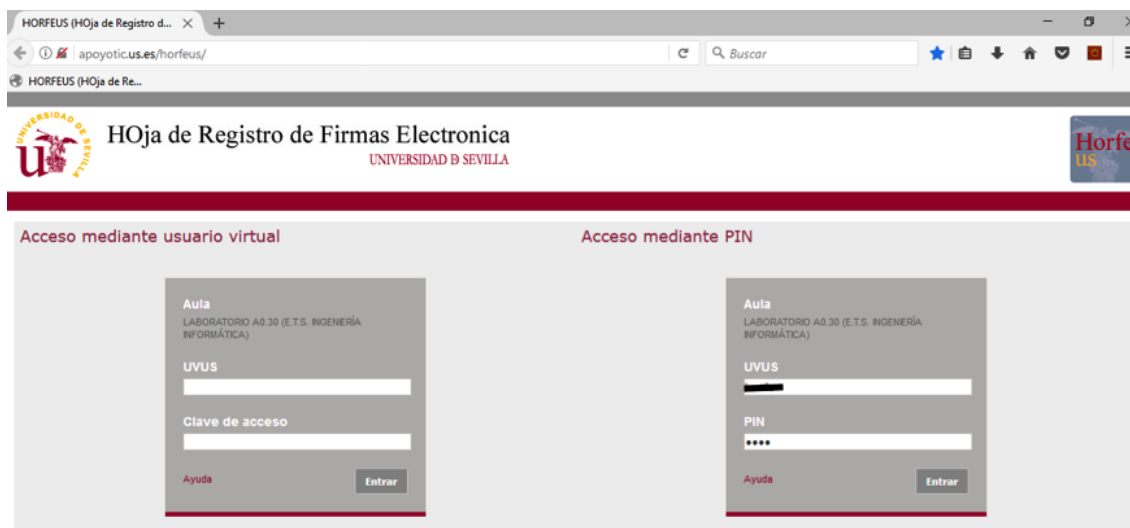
HORFEUS (HOja de Registro d... × +

apoyotic.us.es/horfeus/

Buscar

HORFEUS (HOja de Re...

HOja de Registro de Firmas Electronica
UNIVERSIDAD DE SEVILLA

Horfe
us

Acceso mediante usuario virtual

Aula
LABORATORIO A0.30 (E.T.S. INGENIERÍA INFORMÁTICA)

UVUS

Clave de acceso

Ayuda

Entrar

Acceso mediante PIN

Aula
LABORATORIO A0.30 (E.T.S. INGENIERÍA INFORMÁTICA)

UVUS

PIN
••••

Ayuda

Entrar